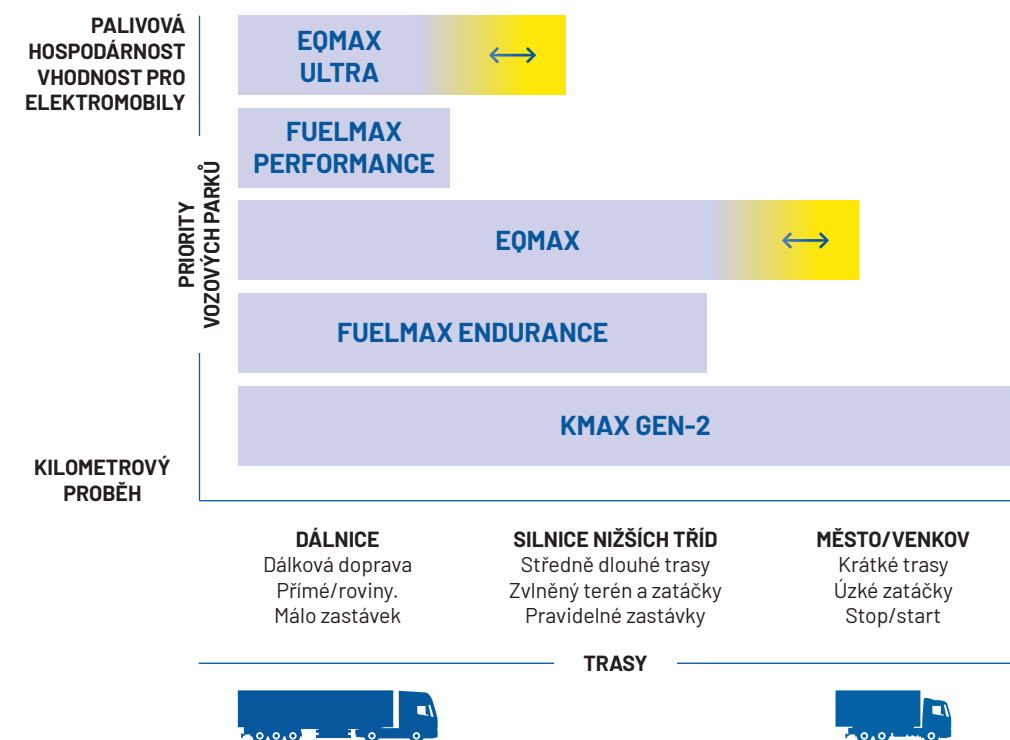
PALIVOVÁ HOSPODÁRNOST VHODNOST PRO ELEKTROMOBILY

PRIORITY VOZOVÝCH PARKŮ

KILOMETROVÝ PROBĚH

EQMAX ULTRA ⟷

FUELMAX PERFORMANCE

EQMAX ⟷

FUELMAX ENDURANCE

KMAX GEN-2

DÁLNICE
Dálková doprava
Přímé/roviny.
Málo zastávek

SILNICE NIŽŠÍCH TŘÍD
Středně dlouhé trasy
Zvlněný terén a zatáčky
Pravidelné zastávky

MĚSTO/VENKOV
Krátké trasy
Úzké zatáčky
Stop/start

TRASY